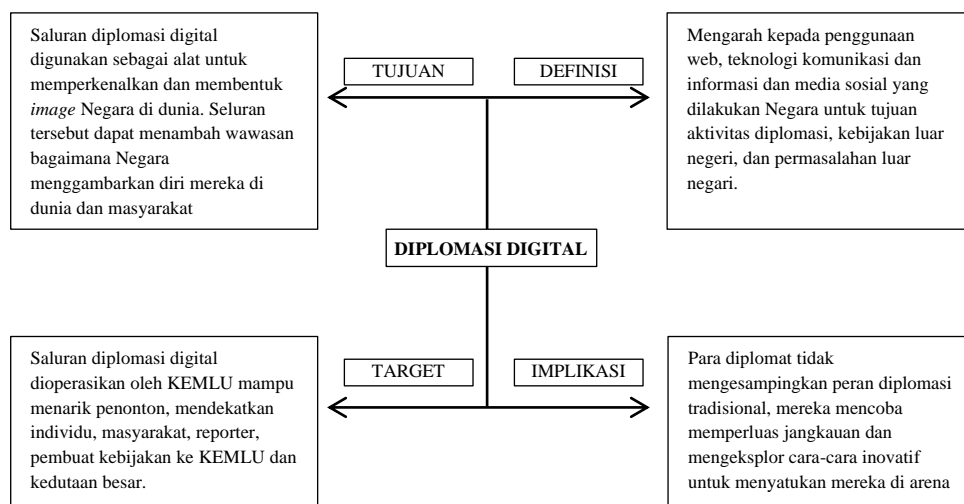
Saluran diplomasi digital digunakan sebagai alat untuk memperkenalkan dan membentuk *image* Negara di dunia. Seluran tersebut dapat menambah wawasan bagaimana Negara menggambarkan diri mereka di dunia dan masyarakat

TUJUAN

DEFINISI

Mengarah kepada penggunaan web, teknologi komunikasi dan informasi dan media sosial yang dilakukan Negara untuk tujuan aktivitas diplomasi, kebijakan luar negeri, dan permasalahan luar negari.

DIPLOMASI DIGITAL

Saluran diplomasi digital dioperasikan oleh KEMLU mampu menarik penonton, mendekatkan individu, masyarakat, reporter, pembuat kebijakan ke KEMLU dan kedutaan besar.

TARGET

IMPLIKASI

Para diplomat tidak mengesampingkan peran diplomasi tradisional, mereka mencoba memperluas jangkauan dan mengeksplor cara-cara inovatif untuk menyatukan mereka di arena